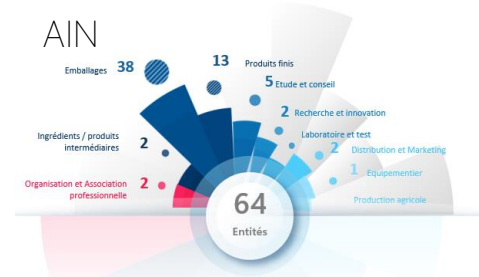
AIN

Emballages 38

13 Produits finis

5 Etude et conseil

2 Recherche et innovation

Ingrédients / produits intermédiaires 2

Laboratoire et test

2 Distribution et Marketing

1 Equipementier

Organisation et Association professionnelle 2

Production agricole

64

Entités